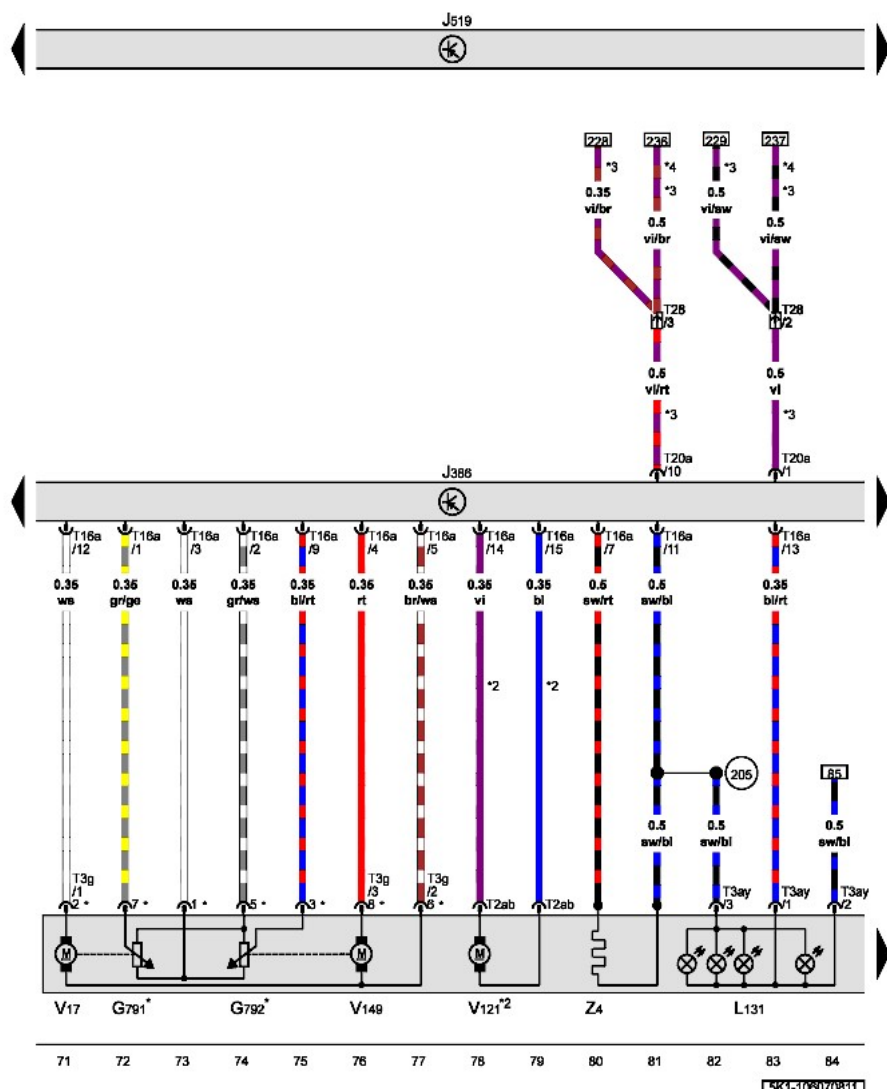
J519

228 *3 0.35 vi/br
236 *4 *3 0.5 vi/br
229 *3 0.5 vi/sw
237 *4 *3 0.5 vi/sw

T28 /3
T28 /2

0.5 vi/rt *3 T20a /10
0.5 vi *3 T20a /1

J386

T16a /12 0.35 ws
T16a /1 0.35 gr/ge
T16a /3 0.35 ws
T16a /2 0.35 gr/ws
T16a /9 0.35 bl/rt
T16a /4 0.35 rt
T16a /5 0.35 br/ws
T16a /14 0.35 vi *2
T16a /15 0.35 bl *2
T16a /7 0.5 sw/rt
T16a /11 0.5 sw/bl
T16a /13 0.35 bl/rt

205
85

0.5 sw/bl
0.5 sw/bl
0.5 sw/bl

T3g /1 2 *
7 *
1 *
5 *
3 *
T3g /3 8 *
T3g /2 6 *
T2ab
T2ab
T3ay /3
T3ay /1
T3ay /2

V17 G791* G792* V149 V121*2 Z4 L131

71 72 73 74 75 76 77 78 79 80 81 82 83 84

5K1-106070811